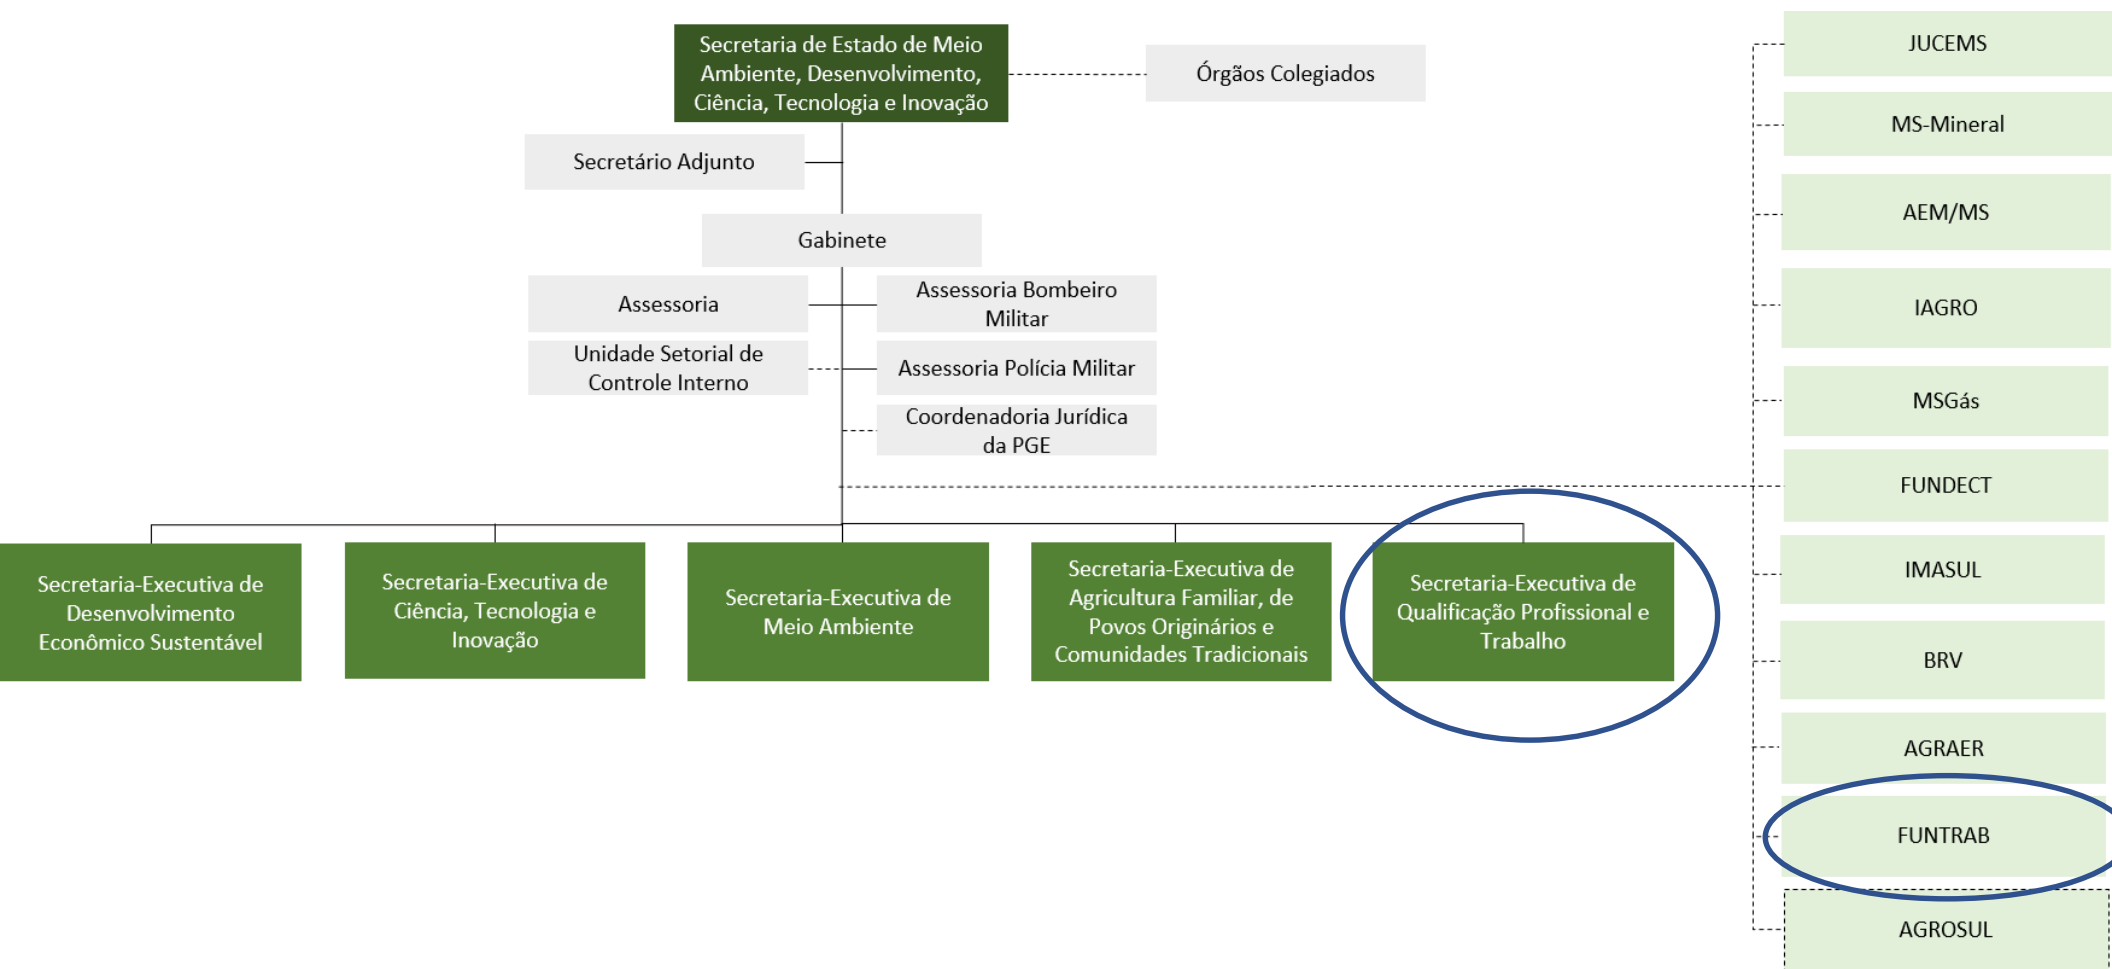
Secretaria de Estado de Meio Ambiente, Desenvolvimento, Ciência, Tecnologia e Inovação

Órgãos Colegiados

Secretário Adjunto

Gabinete

Assessoria

Assessoria Bombeiro Militar

Unidade Setorial de Controle Interno

Assessoria Polícia Militar

Coordenadoria Jurídica da PGE

Secretaria-Executiva de Desenvolvimento Econômico Sustentável

Secretaria-Executiva de Ciência, Tecnologia e Inovação

Secretaria-Executiva de Meio Ambiente

Secretaria-Executiva de Agricultura Familiar, de Povos Originários e Comunidades Tradicionais

Secretaria-Executiva de Qualificação Profissional e Trabalho

JUCEMS

MS-Mineral

AEM/MS

IAGRO

MSGás

FUNDECT

IMASUL

BRV

AGRAER

FUNTRAB

AGROSUL